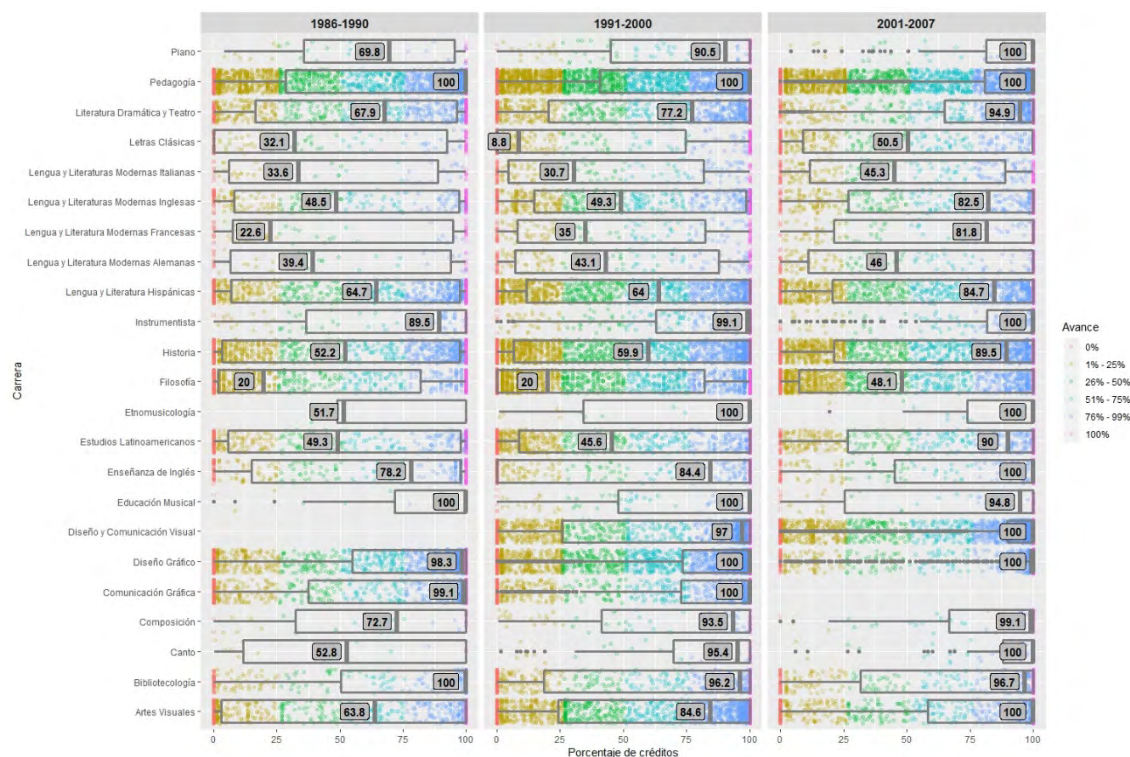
1986-1990

1991-2000

2001-2007

Carrera

Piano
Pedagogía
Literatura Dramática y Teatro
Letras Clásicas
Lengua y Literaturas Modernas Italianas
Lengua y Literaturas Modernas Inglesas
Lengua y Literatura Modernas Francesas
Lengua y Literatura Modernas Alemanas
Lengua y Literatura Hispánicas
Instrumentista
Historia
Filosofía
Etnomusicología
Estudios Latinoamericanos
Enseñanza de Inglés
Educación Musical
Diseño y Comunicación Visual
Diseño Gráfico
Comunicación Gráfica
Composición
Canto
Bibliotecología
Artes Visuales

| Carrera | 1986-1990 | 1991-2000 | 2001-2007 |
|---|---|---|---|
| Piano | 69.8 | 90.5 | 100 |
| Pedagogía | 100 | 100 | 100 |
| Literatura Dramática y Teatro | 67.9 | 77.2 | 94.9 |
| Letras Clásicas | 32.1 | 8.8 | 50.5 |
| Lengua y Literaturas Modernas Italianas | 33.6 | 30.7 | 45.3 |
| Lengua y Literaturas Modernas Inglesas | 48.5 | 49.3 | 82.5 |
| Lengua y Literatura Modernas Francesas | 22.6 | 35 | 81.8 |
| Lengua y Literatura Modernas Alemanas | 39.4 | 43.1 | 46 |
| Lengua y Literatura Hispánicas | 64.7 | 64 | 84.7 |
| Instrumentista | 89.5 | 99.1 | 100 |
| Historia | 52.2 | 59.9 | 89.5 |
| Filosofía | 20 | 20 | 48.1 |
| Etnomusicología | 51.7 | 100 | 100 |
| Estudios Latinoamericanos | 49.3 | 45.6 | 90 |
| Enseñanza de Inglés | 78.2 | 84.4 | 100 |
| Educación Musical | 100 | 100 | 94.8 |
| Diseño y Comunicación Visual | | 97 | 100 |
| Diseño Gráfico | 98.3 | 100 | 100 |
| Comunicación Gráfica | 99.1 | 100 | |
| Composición | 72.7 | 93.5 | 99.1 |
| Canto | 52.8 | 95.4 | 100 |
| Bibliotecología | 100 | 96.2 | 96.7 |
| Artes Visuales | 63.8 | 84.6 | 100 |

0 25 50 75 100

Porcentaje de créditos

Avance
0%
1% - 25%
26% - 50%
51% - 75%
76% - 99%
100%